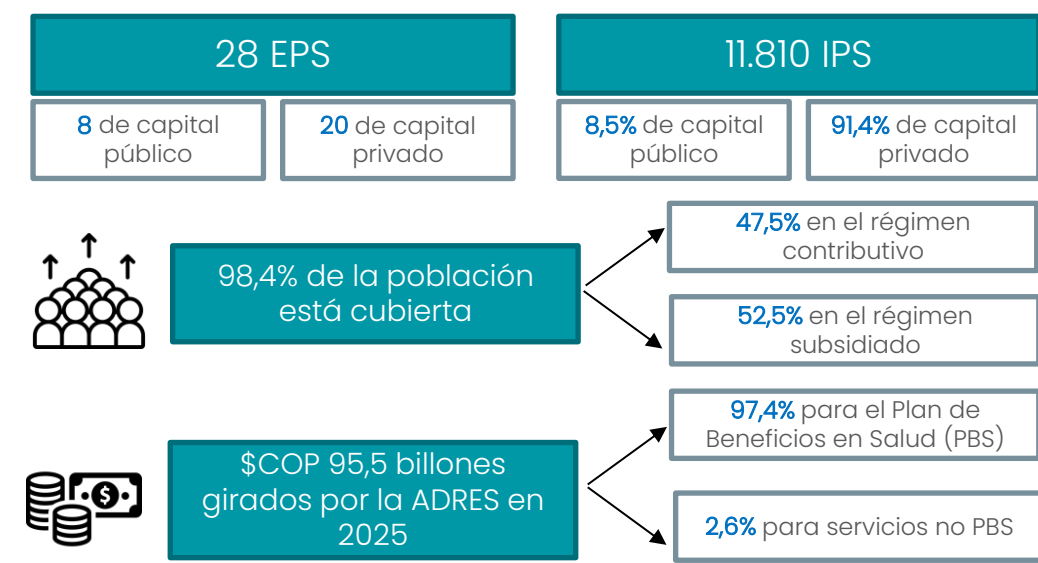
28 EPS

8 de capital público

20 de capital privado

11.810 IPS

8,5% de capital público

91,4% de capital privado

98,4% de la población está cubierta

47,5% en el régimen contributivo

52,5% en el régimen subsidiado

$COP 95,5 billones girados por la ADRES en 2025

97,4% para el Plan de Beneficios en Salud (PBS)

2,6% para servicios no PBS